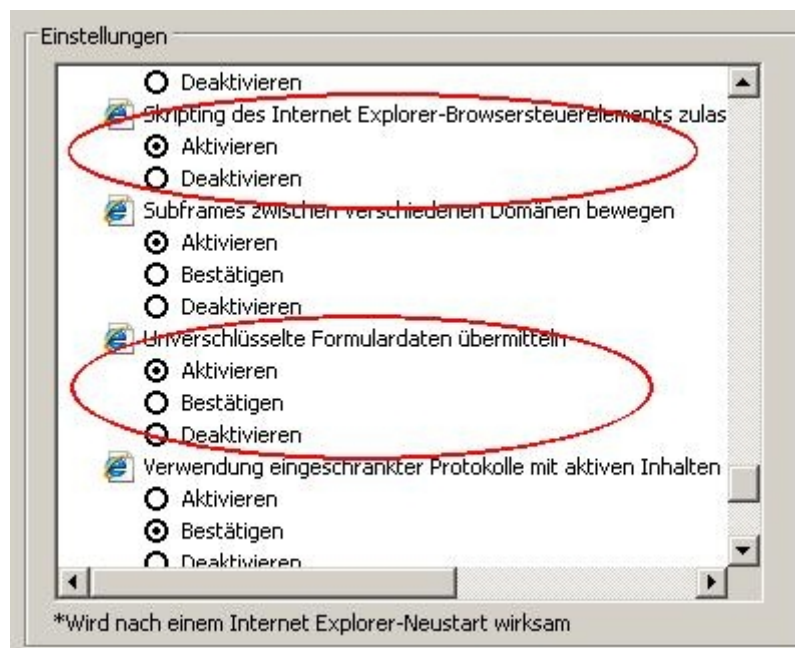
Einstellungen

Deaktivieren

Skripting des Internet Explorer-Browsersteuerelements zulas

Aktivieren

Deaktivieren

Subframes zwischen verschiedenen Domänen bewegen

Aktivieren

Bestätigen

Deaktivieren

Unverschlüsselte Formulardaten übermitteln

Aktivieren

Bestätigen

Deaktivieren

Verwendung eingeschränkter Protokolle mit aktiven Inhalten

Aktivieren

Bestätigen

Deaktivieren

*Wird nach einem Internet Explorer-Neustart wirksam